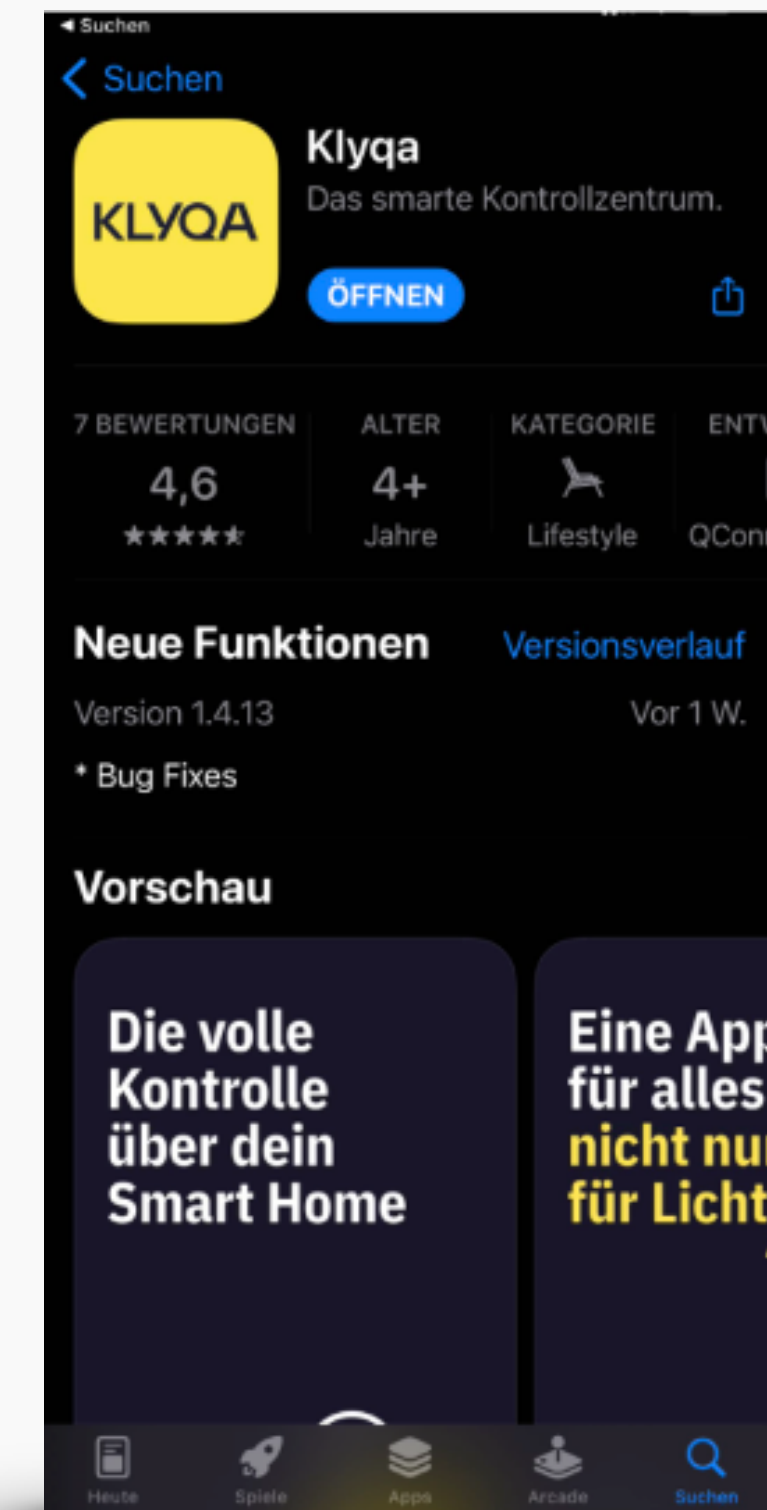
◂ Suchen

< Suchen

KLYQA

Klyqa
Das smarte Kontrollzentrum.

ÖFFNEN

7 BEWERTUNGEN
4,6
★★★★★

ALTER
4+
Jahre

KATEGORIE
Lifestyle

ENTW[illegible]
QCon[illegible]

Neue Funktionen
Versionsverlauf

Version 1.4.13
Vor 1 W.

* Bug Fixes

Vorschau

Die volle Kontrolle über dein Smart Home

Eine App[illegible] für alles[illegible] nicht nu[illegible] für Licht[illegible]

Heute
Spiele
Apps
Arcade
Suchen